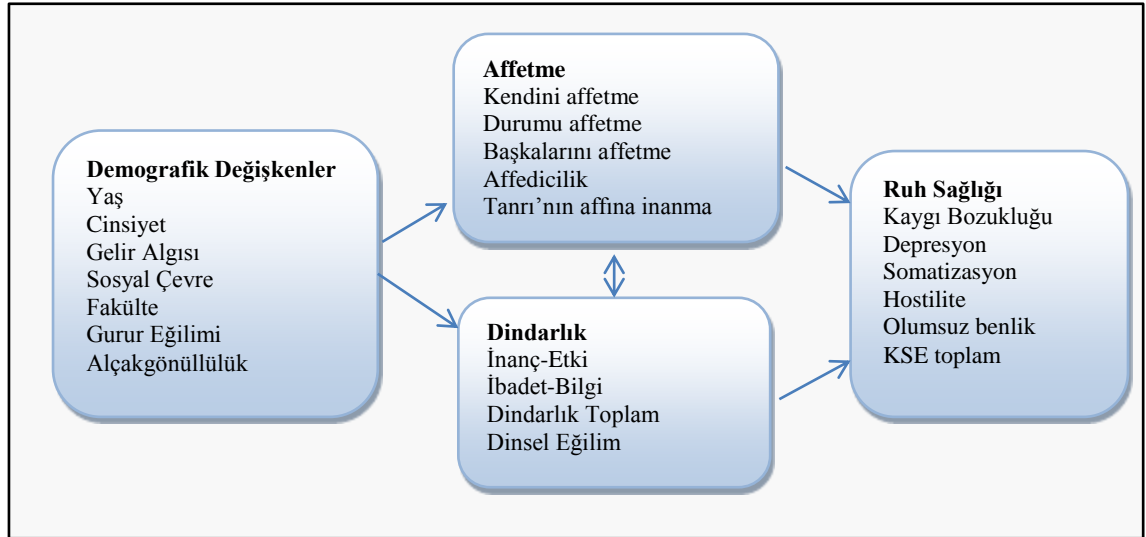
Demografik Değişkenler
Yaş
Cinsiyet
Gelir Algısı
Sosyal Çevre
Fakülte
Gurur Eğilimi
Alçakgönüllülük

Affetme
Kendini affetme
Durumu affetme
Başkalarını affetme
Affedicilik
Tanrı'nın affina inanma

Dindarlık
İnanç-Etki
İbadet-Bilgi
Dindarlık Toplam
Dinsel Eğilim

Ruh Sağlığı
Kaygı Bozukluğu
Depresyon
Somatizasyon
Hostilite
Olumsuz benlik
KSE toplam